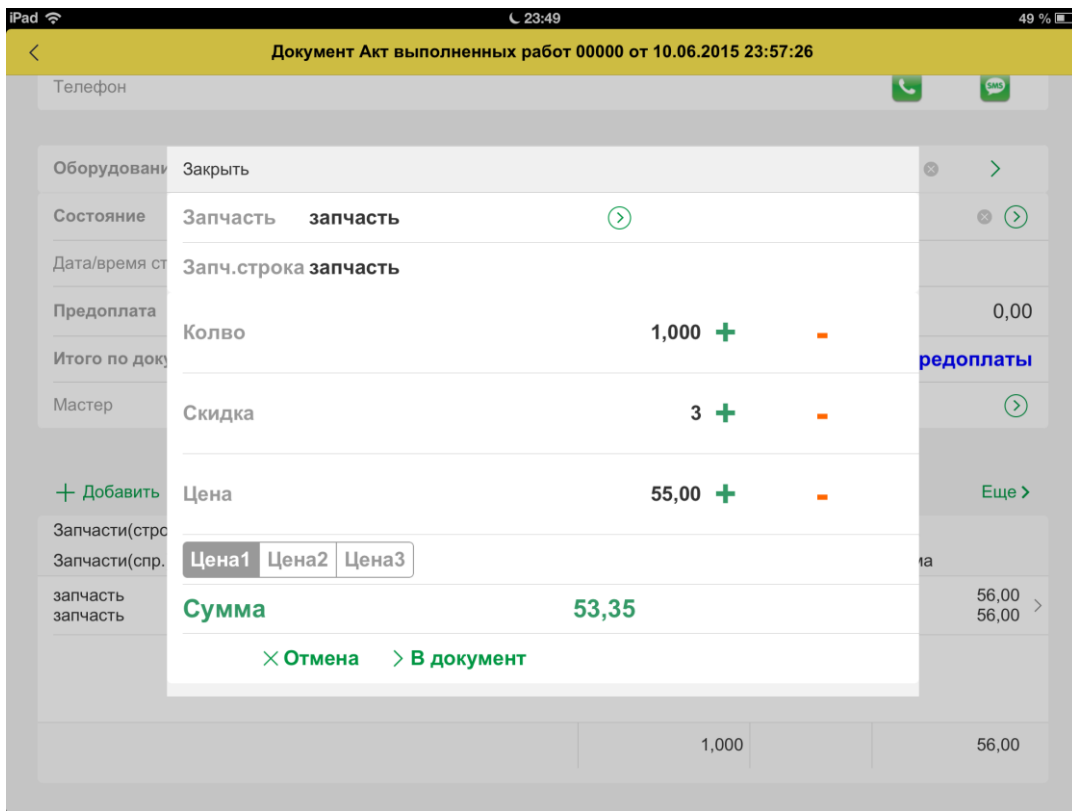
iPad
23:49
49 %

Документ Акт выполненных работ 00000 от 10.06.2015 23:57:26

Телефон

Оборудовани
Состояние
Дата/время ст
Предоплата
Итого по доку
Мастер

0,00
редоплаты

+ Добавить
Еще >
Запчасти(стро
Запчасти(спр.
ма
запчасть
запчасть
56,00
56,00

1,000
56,00

Закрыть
Запчасть запчасть
Запч.строка запчасть
Колво 1,000 + -
Скидка 3 + -
Цена 55,00 + -
Цена1 Цена2 Цена3
Сумма 53,35
× Отмена > В документ